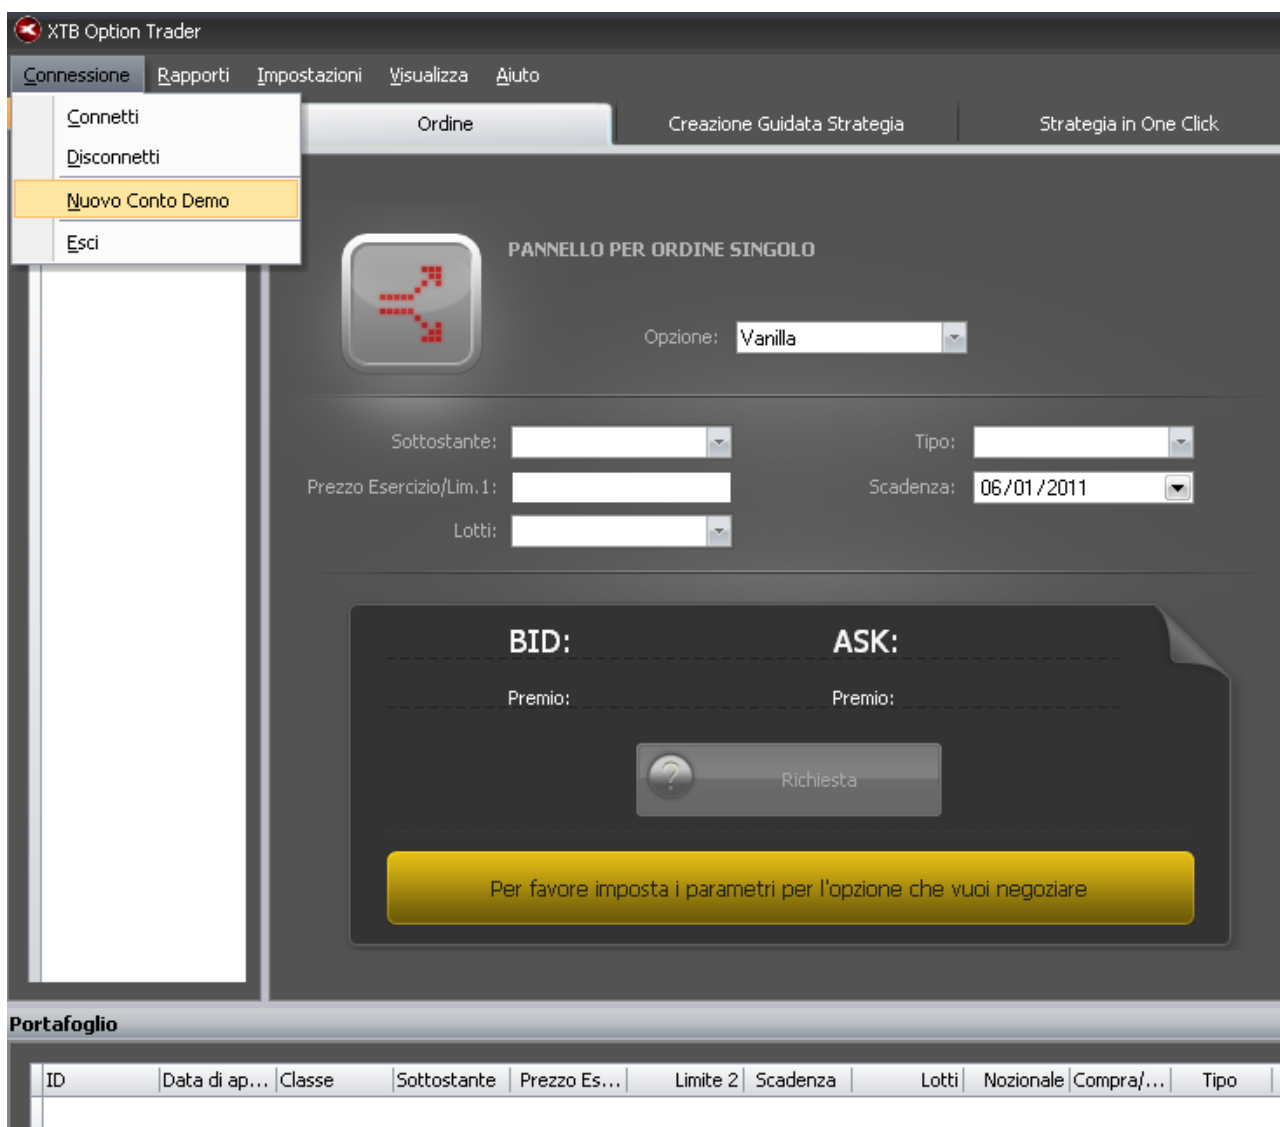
XTB Option Trader

Connessione Rapporti Impostazioni Visualizza Aiuto

Connetti
Disconnetti
Nuovo Conto Demo
Esci

Ordine | Creazione Guidata Strategia | Strategia in One Click

PANNELLO PER ORDINE SINGOLO

Opzione: Vanilla

Sottostante:
Tipo:
Prezzo Esercizio/Lim.1:
Scadenza: 06/01/2011
Lotti:

BID:
ASK:
Premio:
Premio:

Richiesta

Per favore imposta i parametri per l'opzione che vuoi negoziare

Portafoglio

| ID | Data di ap... | Classe | Sottostante | Prezzo Es... | Limite 2 | Scadenza | Lotti | Nozionale | Compra/... | Tipo |
|---|---|---|---|---|---|---|---|---|---|---|